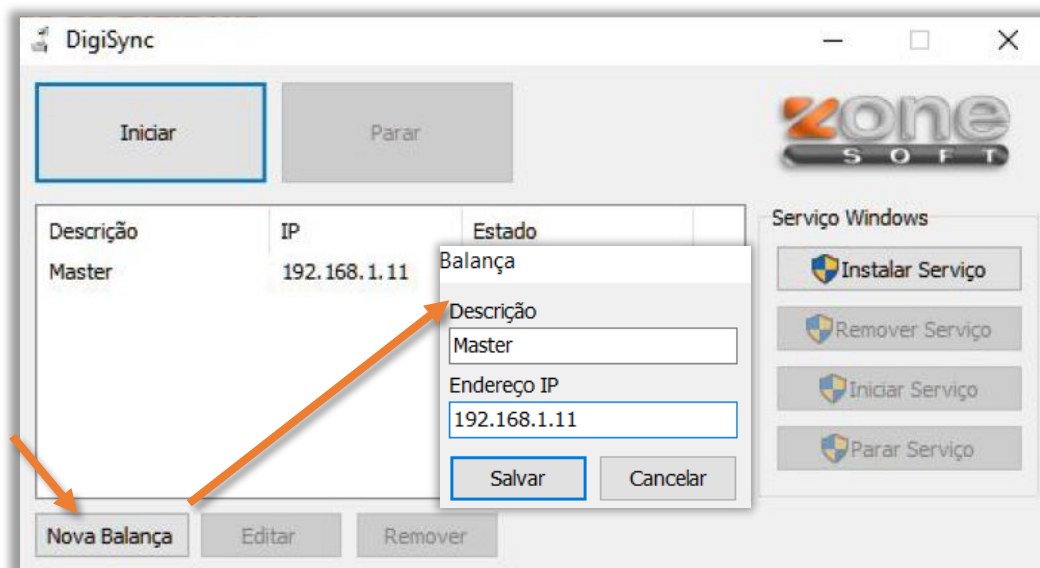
DigiSync

Iniciar

Parar

zone SOFT

| Descrição | IP | Estado |
|---|---|---|
| Master | 192.168.1.11 | |

Balança

Descrição

Master

Endereço IP

192.168.1.11

Salvar

Cancelar

Serviço Windows

Instalar Serviço

Remover Serviço

Iniciar Serviço

Parar Serviço

Nova Balança

Editar

Remover